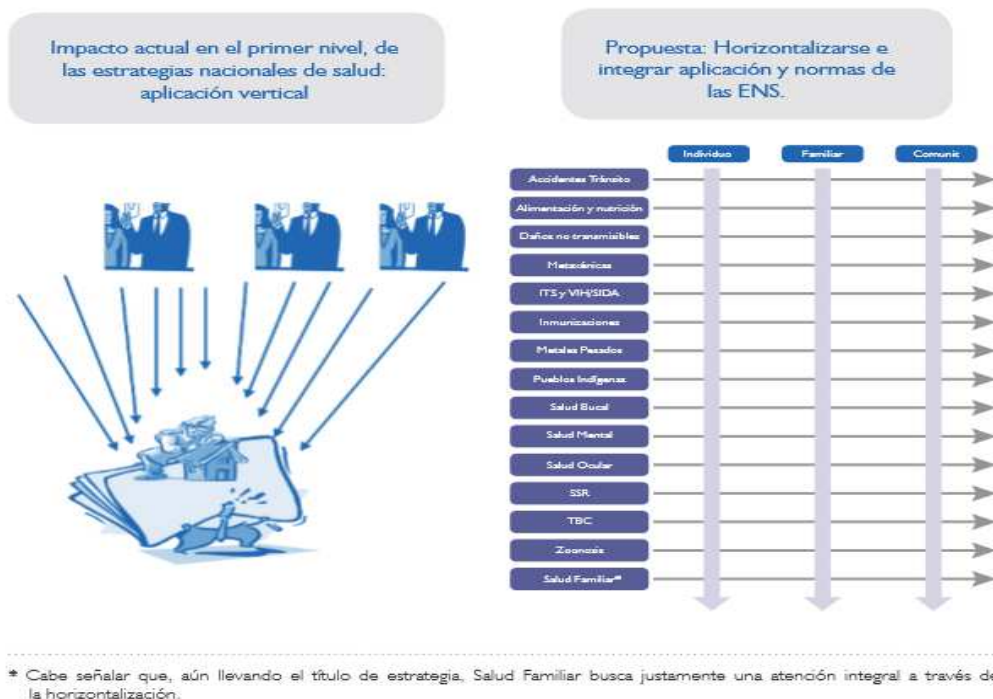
Impacto actual en el primer nivel, de las estrategias nacionales de salud: aplicación vertical

Propuesta: Horizontalizarse e integrar aplicación y normas de las ENS.

Individuo

Familiar

Comunit

Accidentes Tránsito

Alimentación y nutrición

Daños no transmisibles

Metaxénicas

ITS y VIH/SIDA

Inmunizaciones

Metales Pesados

Pueblos Indígenas

Salud Bucal

Salud Mental

Salud Ocular

SSR

TBC

Zoonosis

Salud Familiar*

* Cabe señalar que, aún llevando el título de estrategia, Salud Familiar busca justamente una atención integral a través de la horizontalización.